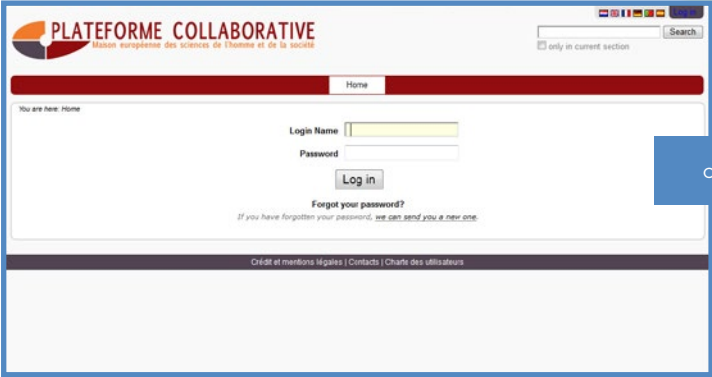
PLATEFORME COLLABORATIVE
Maison européenne des sciences de l'homme et de la société

Log in

Search

only in current section

Home

You are here: Home

Login Name

Password

Log in

Forgot your password?

If you have forgotten your password, we can send you a new one.

Crédit et mentions légales | Contacts | Charte des utilisateurs